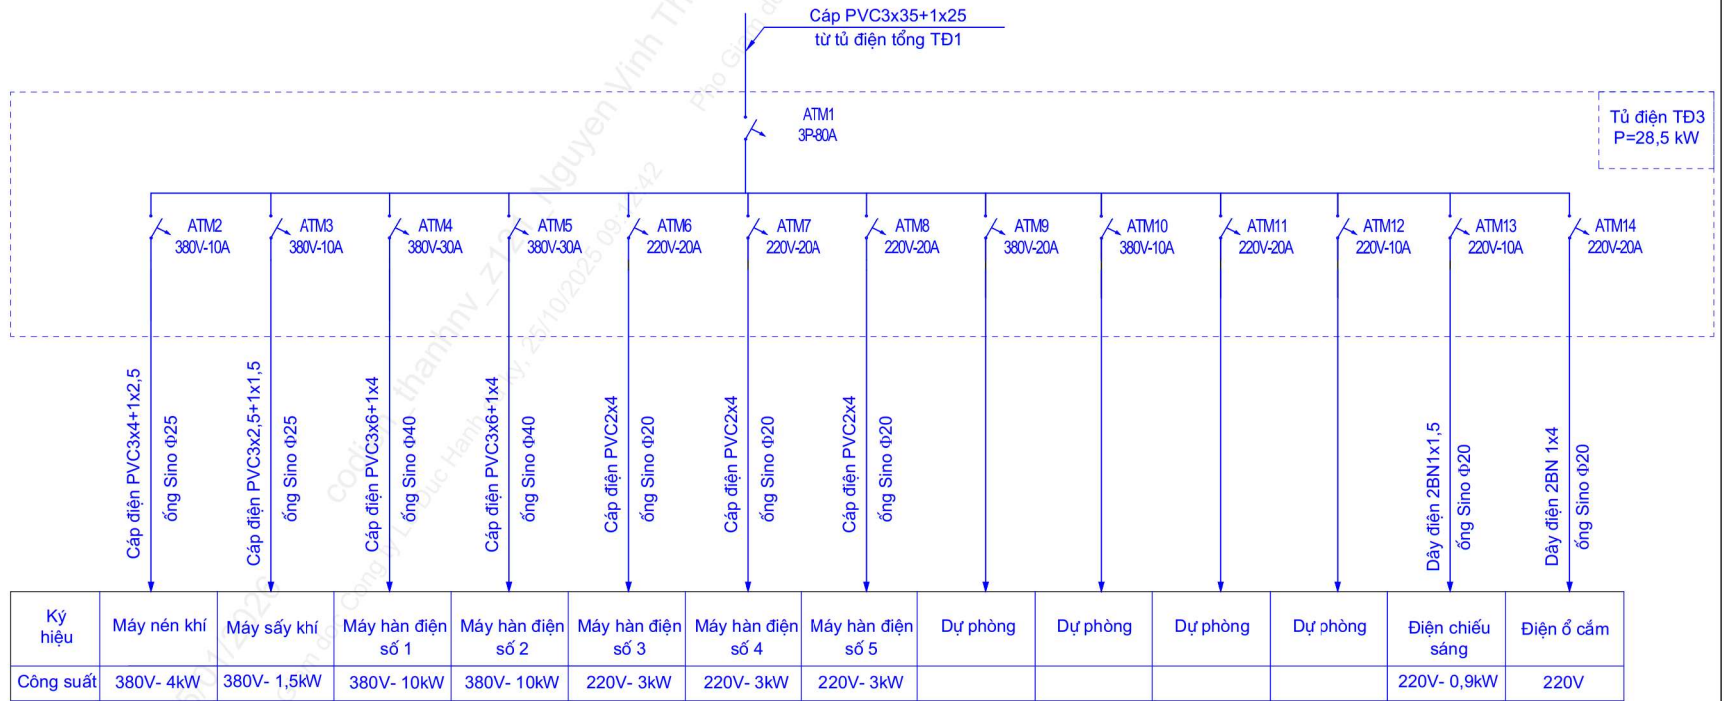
Cáp PVC3x35+1x25
từ tủ điện tổng TĐ1

ATM1
3P-80A

Tủ điện TĐ3
P=28,5 kW

ATM2
380V-10A

ATM3
380V-10A

ATM4
380V-30A

ATM5
380V-30A

ATM6
220V-20A

ATM7
220V-20A

ATM8
220V-20A

ATM9
380V-20A

ATM10
380V-10A

ATM11
220V-20A

ATM12
220V-10A

ATM13
220V-10A

ATM14
220V-20A

Cáp điện PVC3x4+1x2,5
ống Sino Φ25

Cáp điện PVC3x2,5+1x1,5
ống Sino Φ25

Cáp điện PVC3x6+1x4
ống Sino Φ40

Cáp điện PVC3x6+1x4
ống Sino Φ40

Cáp điện PVC2x4
ống Sino Φ20

Cáp điện PVC2x4
ống Sino Φ20

Cáp điện PVC2x4
ống Sino Φ20

Dây điện 2BN1x1,5
ống Sino Φ20

Dây điện 2BN 1x4
ống Sino Φ20

| Ký hiệu | Máy nén khí | Máy sấy khí | Máy hàn điện số 1 | Máy hàn điện số 2 | Máy hàn điện số 3 | Máy hàn điện số 4 | Máy hàn điện số 5 | Dự phòng | Dự phòng | Dự phòng | Dự phòng | Điện chiếu sáng | Điện ổ cắm |
|---|---|---|---|---|---|---|---|---|---|---|---|---|---|
| Công suất | 380V- 4kW | 380V- 1,5kW | 380V- 10kW | 380V- 10kW | 220V- 3kW | 220V- 3kW | 220V- 3kW | | | | | 220V- 0,9kW | 220V |